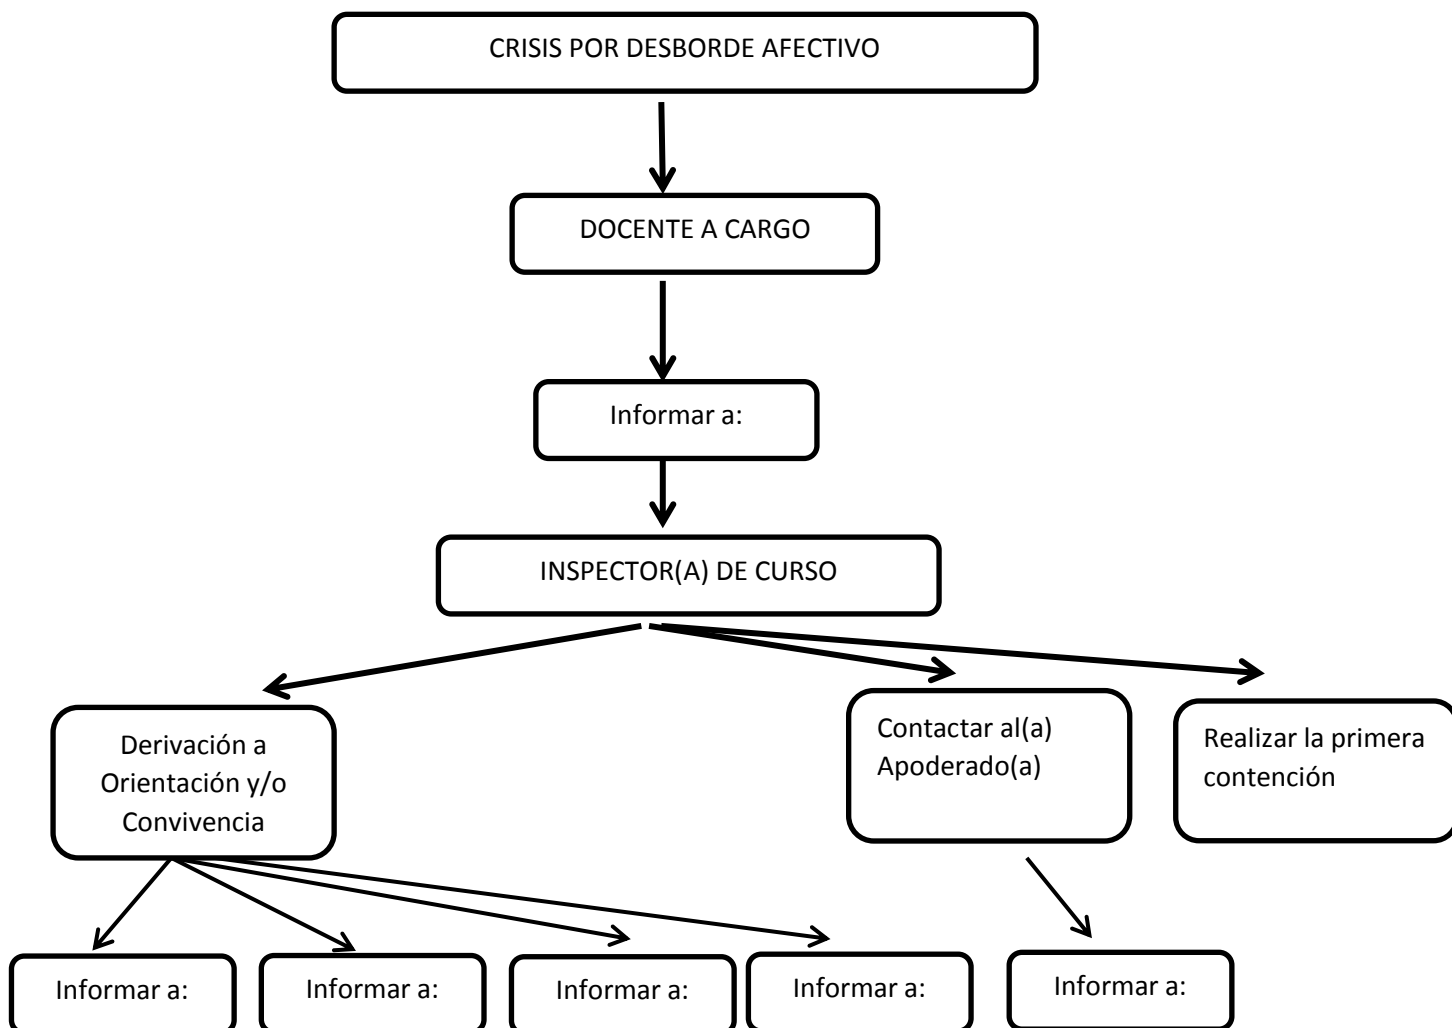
CRISIS POR DESBORDE AFECTIVO

DOCENTE A CARGO

Informar a:

INSPECTOR(A) DE CURSO

Derivación a Orientación y/o Convivencia

Contactar al(a) Apoderado(a)

Realizar la primera contención

Informar a:

Informar a:

Informar a:

Informar a:

Informar a: